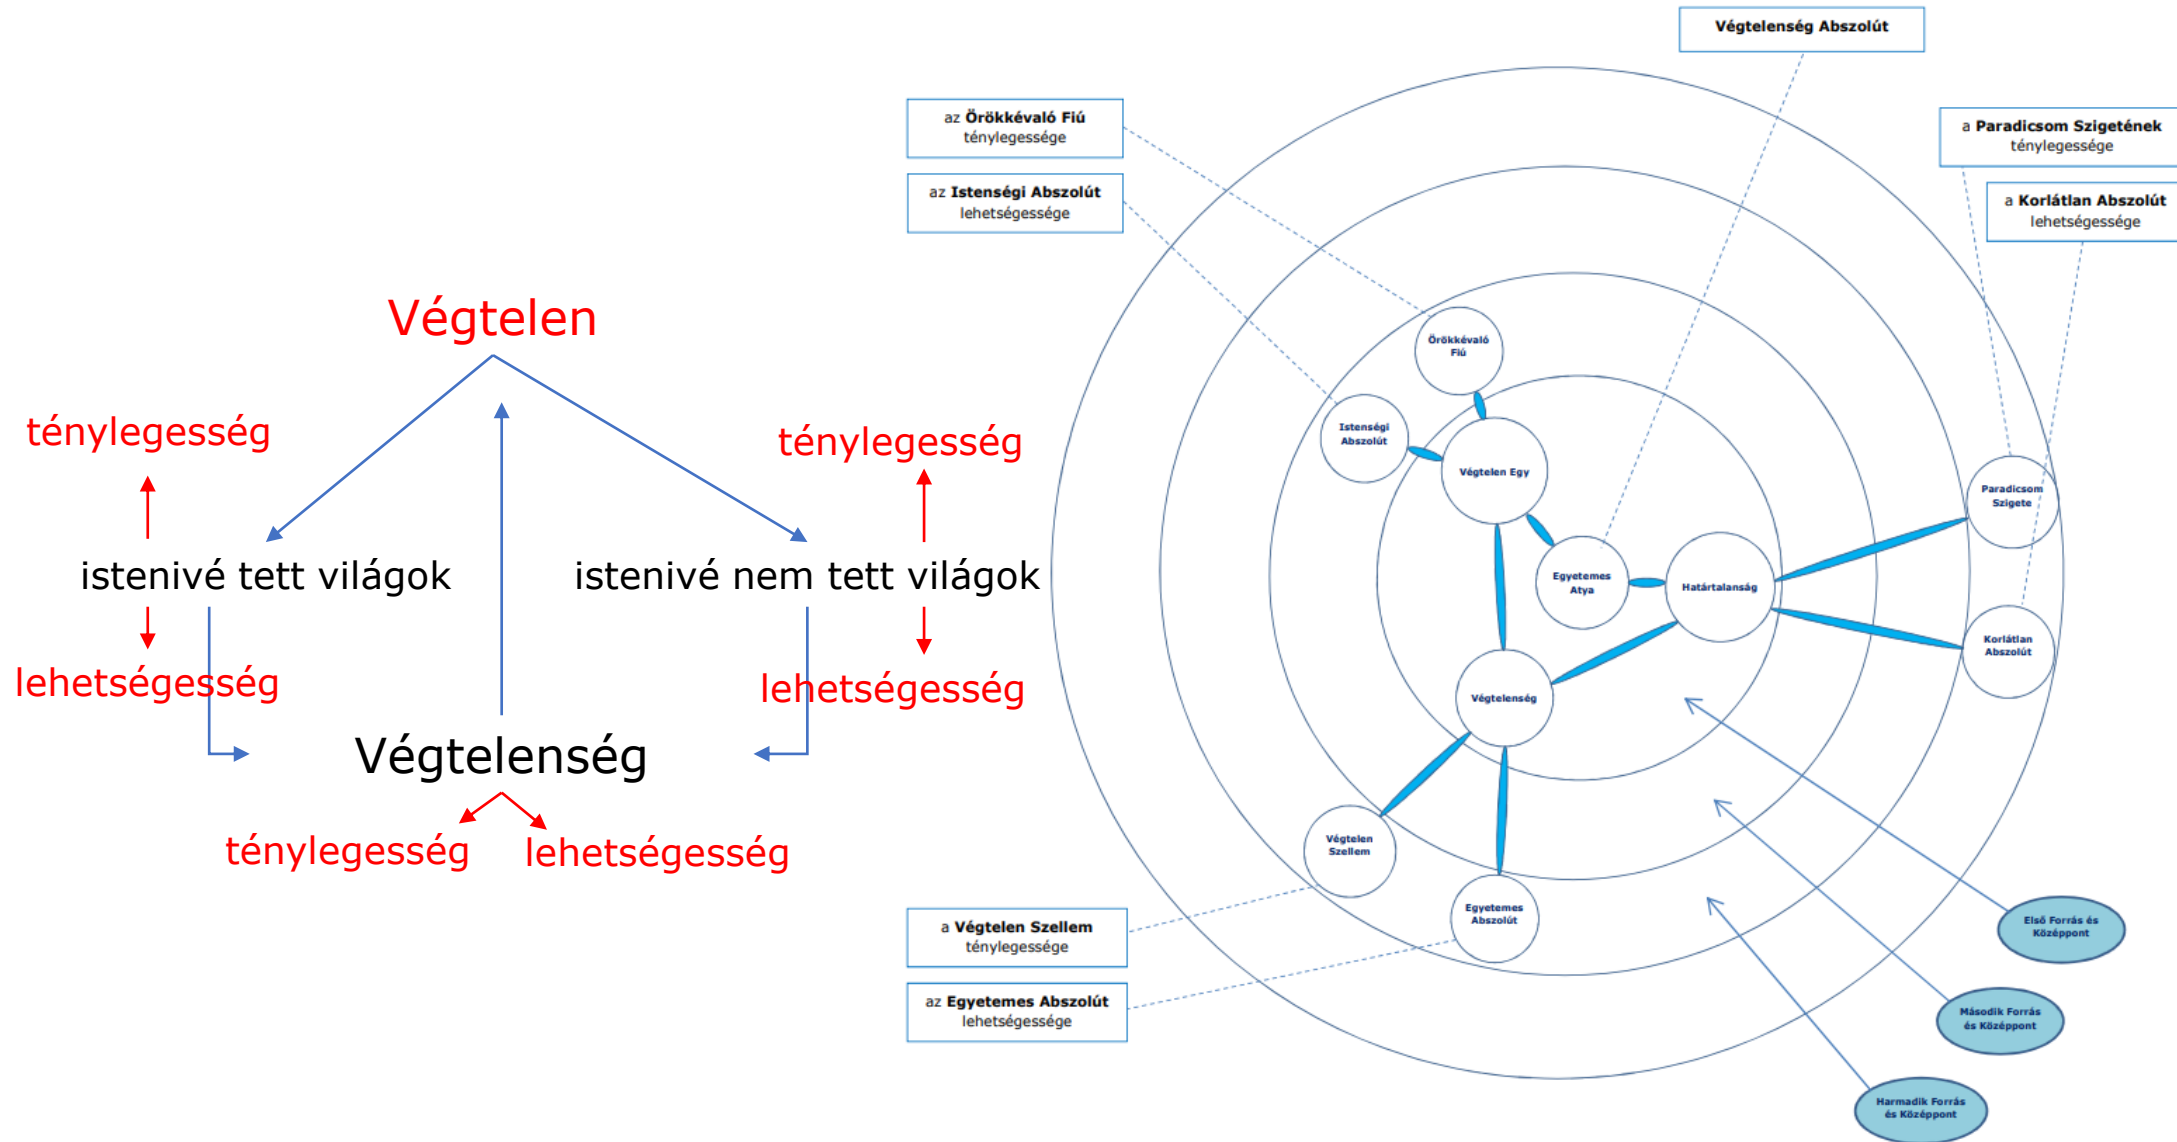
Végtelen

ténylegesség

ténylegesség

istenivé tett világok

istenivé nem tett világok

lehetségesség

lehetségesség

Végtelenség

ténylegesség

lehetségesség

Végtelenség Abszolút

az Örökkévaló Fiú ténylegessége

az Istenségi Abszolút lehetségessége

a Paradicsom Szigetének ténylegessége

a Korlátlan Abszolút lehetségessége

Örökkévaló Fiú

Istenségi Abszolút

Végtelen Egy

Egyetemes Atya

Határtalanság

Paradicsom Szigete

Korlátlan Abszolút

Végtelenség

Végtelen Szellem

Egyetemes Abszolút

a Végtelen Szellem ténylegessége

az Egyetemes Abszolút lehetségessége

Első Forrás és Középpont

Második Forrás és Középpont

Harmadik Forrás és Középpont